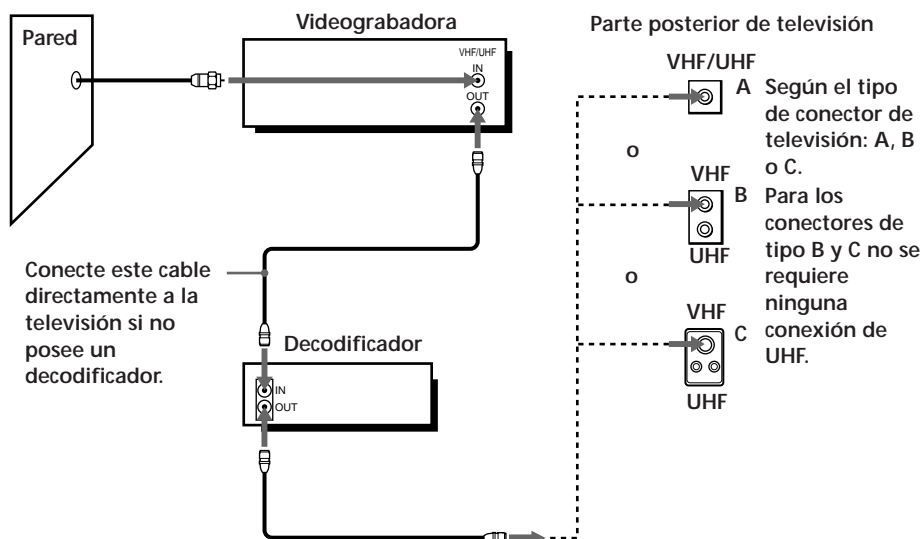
Pared

Videograbadora

VHF/UHF
IN
OUT

Parte posterior de televisión

VHF/UHF
A

Según el tipo de conector de televisión: A, B o C.

o

VHF
B
UHF

Para los conectores de tipo B y C no se requiere ninguna conexión de UHF.

o

VHF
C
UHF

Conecte este cable directamente a la televisión si no posee un decodificador.

Decodificador
IN
OUT